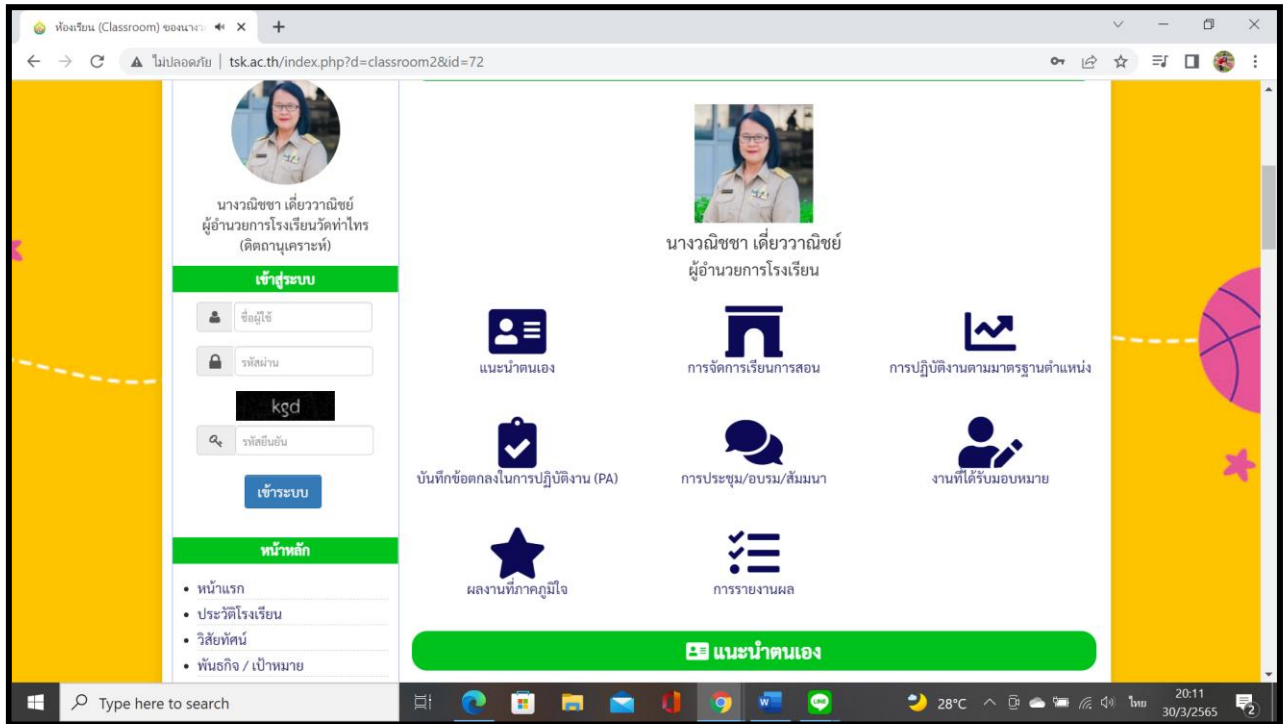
ห้องเรียน (Classroom) ของนางว

ไม่ปลอดภัย | tsk.ac.th/index.php?d=classroom2&id=72

นางวณิชชา เดี่ยววาณิชย์
ผู้อำนวยการโรงเรียนวัดท่าไทร (ติตถานุเคราะห์)

เข้าสู่ระบบ

ชื่อผู้ใช้

รหัสผ่าน

kgd

รหัสยืนยัน

เข้าระบบ

หน้าหลัก

• หน้าแรก
• ประวัติโรงเรียน
• วิสัยทัศน์
• พันธกิจ / เป้าหมาย

นางวณิชชา เดี่ยววาณิชย์
ผู้อำนวยการโรงเรียน

แนะนำตนเอง

การจัดการเรียนการสอน

การปฏิบัติงานตามมาตรฐานตำแหน่ง

บันทึกข้อตกลงในการปฏิบัติงาน (PA)

การประชุม/อบรม/สัมมนา

งานที่ได้รับมอบหมาย

ผลงานที่ภาคภูมิใจ

การรายงานผล

แนะนำตนเอง

Type here to search

28°C ไทย 20:11 30/3/2565 2